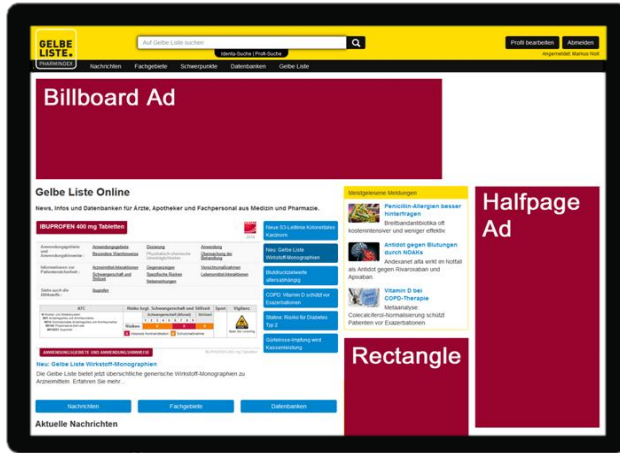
GELBE LISTE.
PHARMINDEX

Auf Gelbe Liste suchen

Identa-Suche | Profi-Suche

Profil bearbeiten

Abmelden

Angemeldet: Markus Holl

Nachrichten Fachgebiete Schwerpunkte Datenbanken Gelbe Liste

Billboard Ad

Gelbe Liste Online

News, Infos und Datenbanken für Ärzte, Apotheker und Fachpersonal aus Medizin und Pharmazie.

IBUPROFEN 400 mg Tabletten

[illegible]

ANWENDUNGSGEBIETE UND ANWENDUNGSHINWEISE

Neu: Gelbe Liste Wirkstoff-Monographien

Die Gelbe Liste bietet jetzt übersichtliche generische Wirkstoff-Monographien zu Arzneimitteln. Erfahren Sie mehr...

Neue S3-Leitlinie Kolorektales Karzinom

Neu: Gelbe Liste Wirkstoff-Monographien

Blutdruckzielwerte altersabhängig

COPD: Vitamin D schützt vor Exazerbationen

Statine: Risiko für Diabetes Typ 2

Gürtelrose-Impfung wird Kassenleistung

Meistgelesene Meldungen

Penicillin-Allergien besser hinterfragen
Breitbandantibiotika oft kostenintensiver und weniger effektiv

Antidot gegen Blutungen durch NOAKs
Andexanet alfa wirkt im Notfall als Antidot gegen Rivaroxaban und Apixaban.

Vitamin D bei COPD-Therapie
Metaanalyse: Colecalciferol-Normalisierung schützt Patienten vor Exazerbationen

Halfpage Ad

Rectangle

Nachrichten

Fachgebiete

Datenbanken

Aktuelle Nachrichten